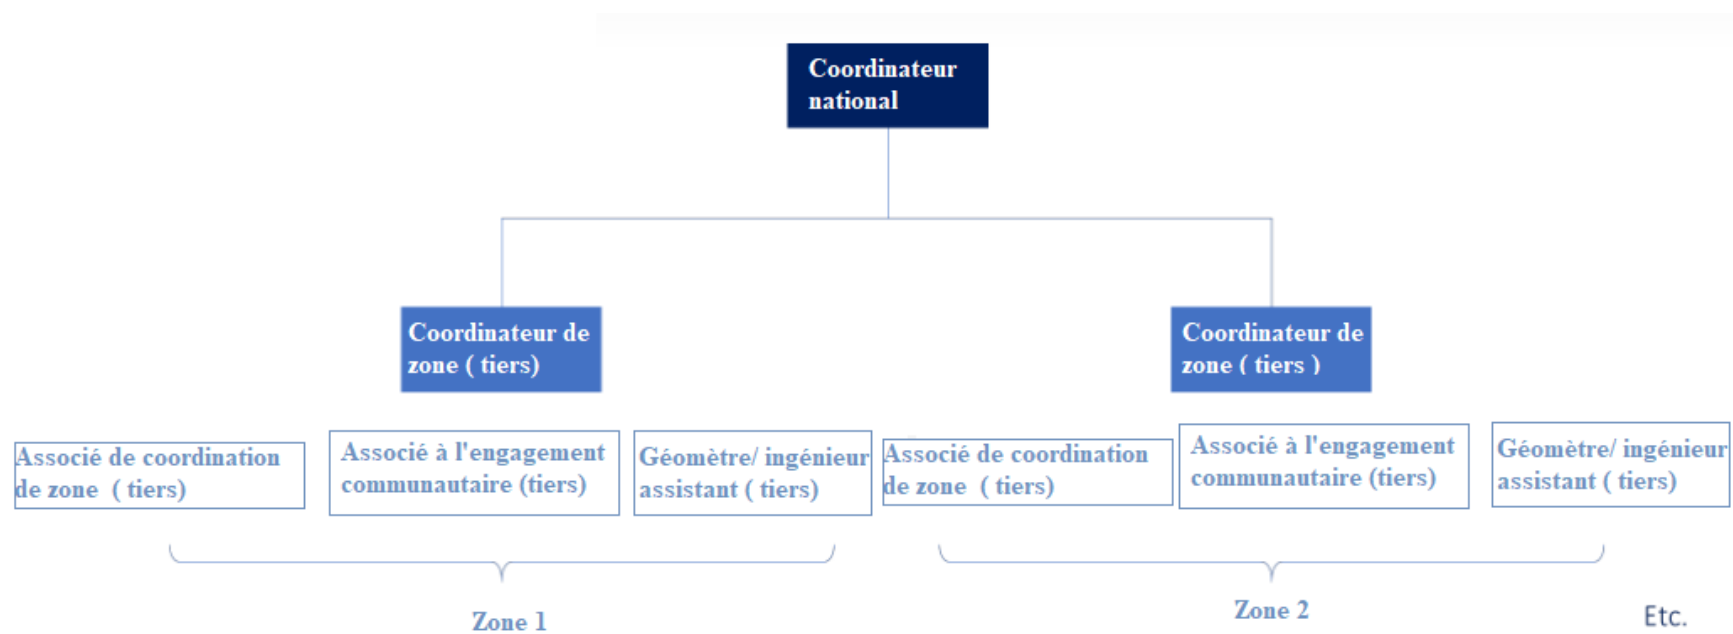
Coordinateur national

Coordinateur de zone ( tiers)

Coordinateur de zone ( tiers )

Associé de coordination de zone ( tiers)

Associé à l'engagement communautaire (tiers)

Géomètre/ ingénieur assistant ( tiers)

Associé de coordination de zone ( tiers)

Associé à l'engagement communautaire (tiers)

Géomètre/ ingénieur assistant ( tiers)

Zone 1

Zone 2

Etc.